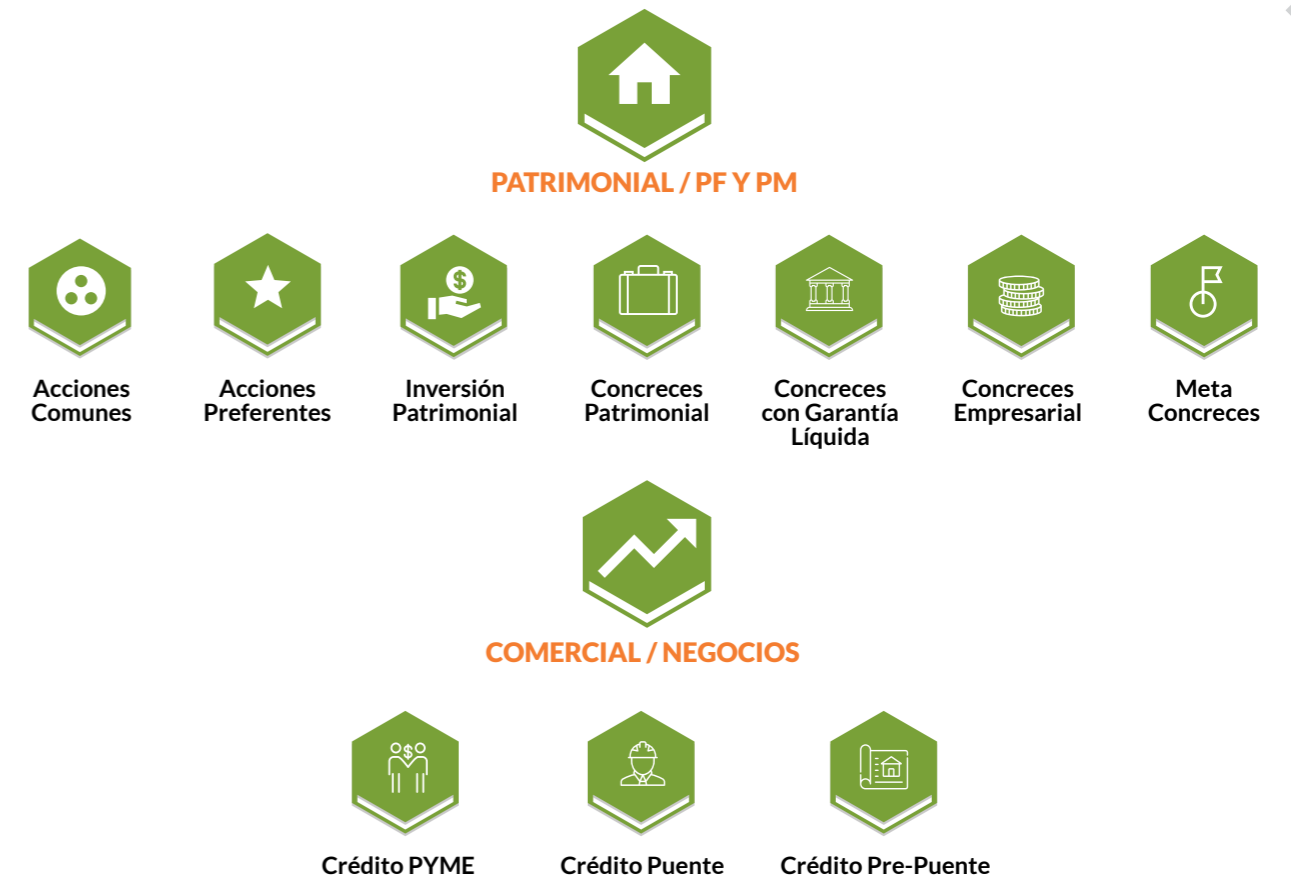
PATRIMONIAL / PF Y PM

Acciones Comunes

Acciones Preferentes

Inversión Patrimonial

Concreces Patrimonial

Concreces con Garantía Líquida

Concreces Empresarial

Meta Concreces

COMERCIAL / NEGOCIOS

Crédito PYME

Crédito Puente

Crédito Pre-Puente